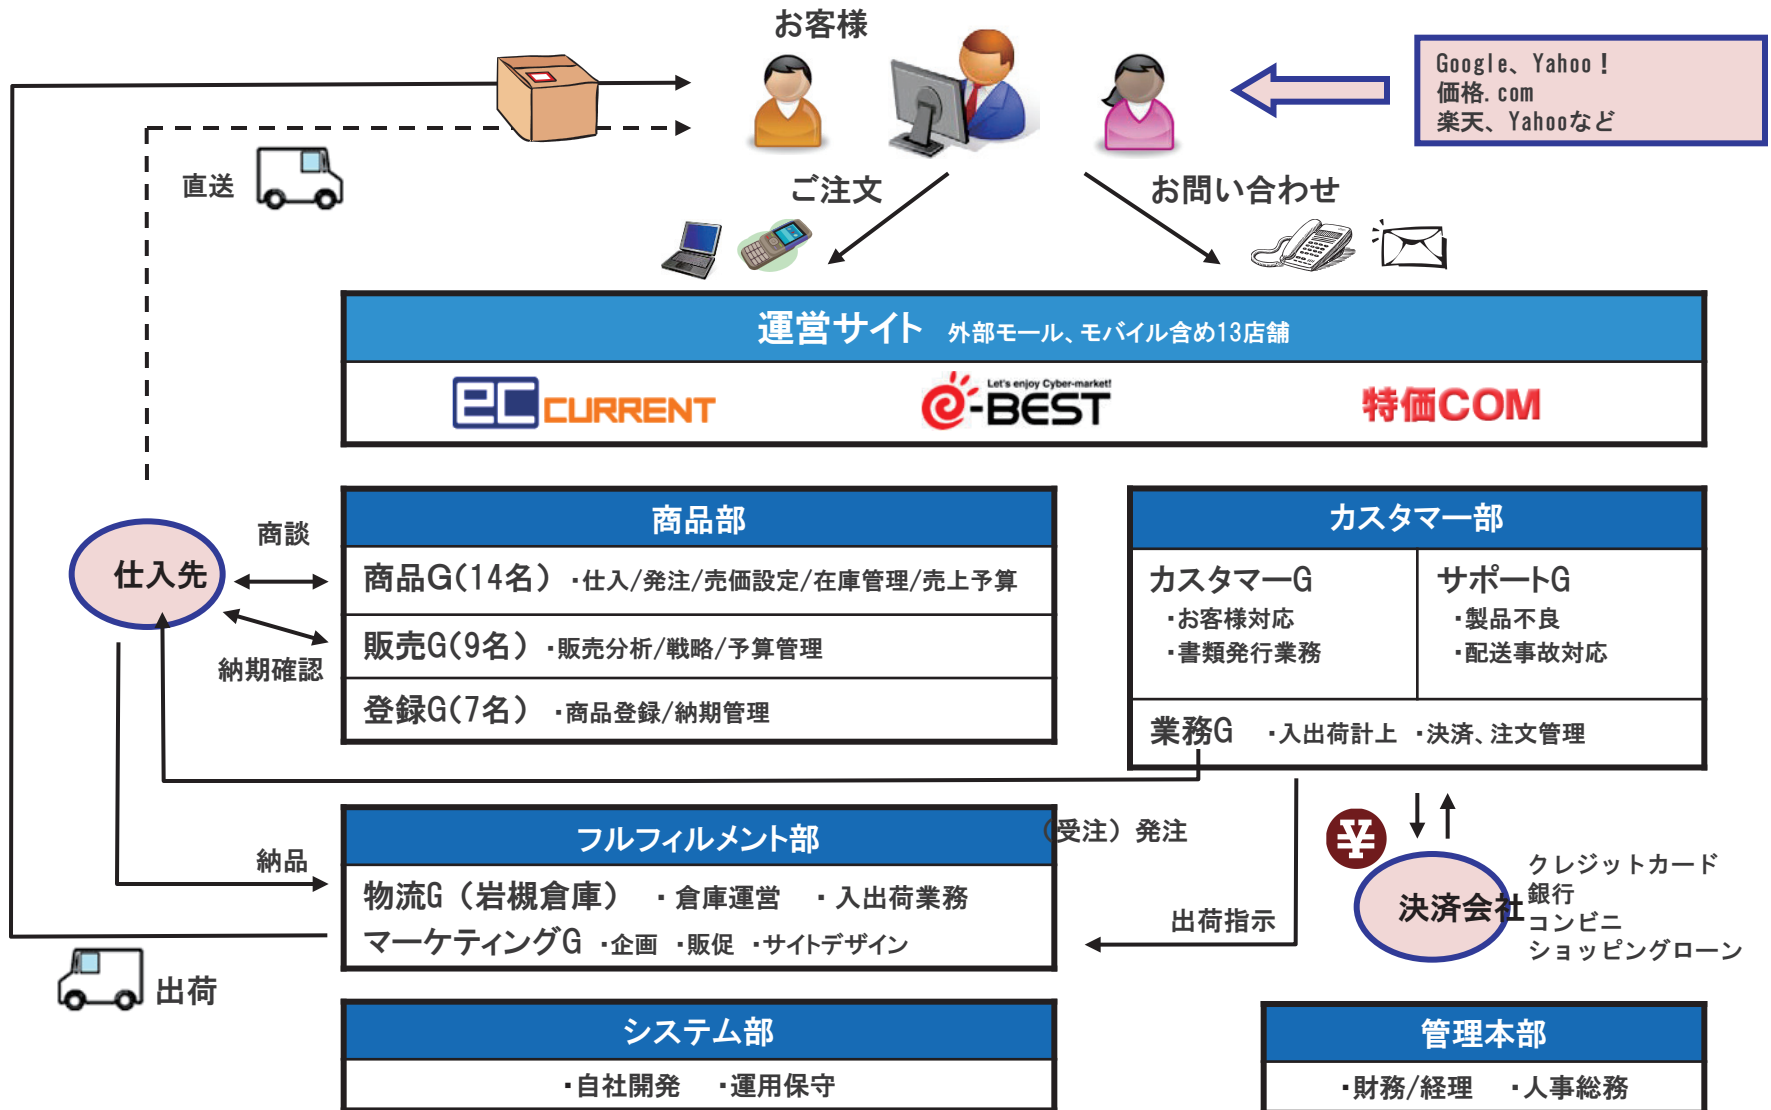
お客様

Google、Yahoo！
価格.com
楽天、Yahooなど

直送

ご注文

お問い合わせ

運営サイト 外部モール、モバイル含め13店舗

ECCURRENT

Let's enjoy Cyber-market!
e-BEST

特価COM

商談

仕入先

納期確認

商品部

商品G(14名) ・仕入/発注/売価設定/在庫管理/売上予算

販売G(9名) ・販売分析/戦略/予算管理

登録G(7名) ・商品登録/納期管理

カスタマー部

カスタマーG
・お客様対応
・書類発行業務

サポートG
・製品不良
・配送事故対応

業務G ・入出荷計上 ・決済、注文管理

(受注)発注

納品

フルフィルメント部

物流G(岩槻倉庫) ・倉庫運営 ・入出荷業務

マーケティングG ・企画 ・販促 ・サイトデザイン

出荷指示

¥

決済会社

クレジットカード
銀行
コンビニ
ショッピングローン

出荷

システム部

・自社開発 ・運用保守

管理本部

・財務/経理 ・人事総務